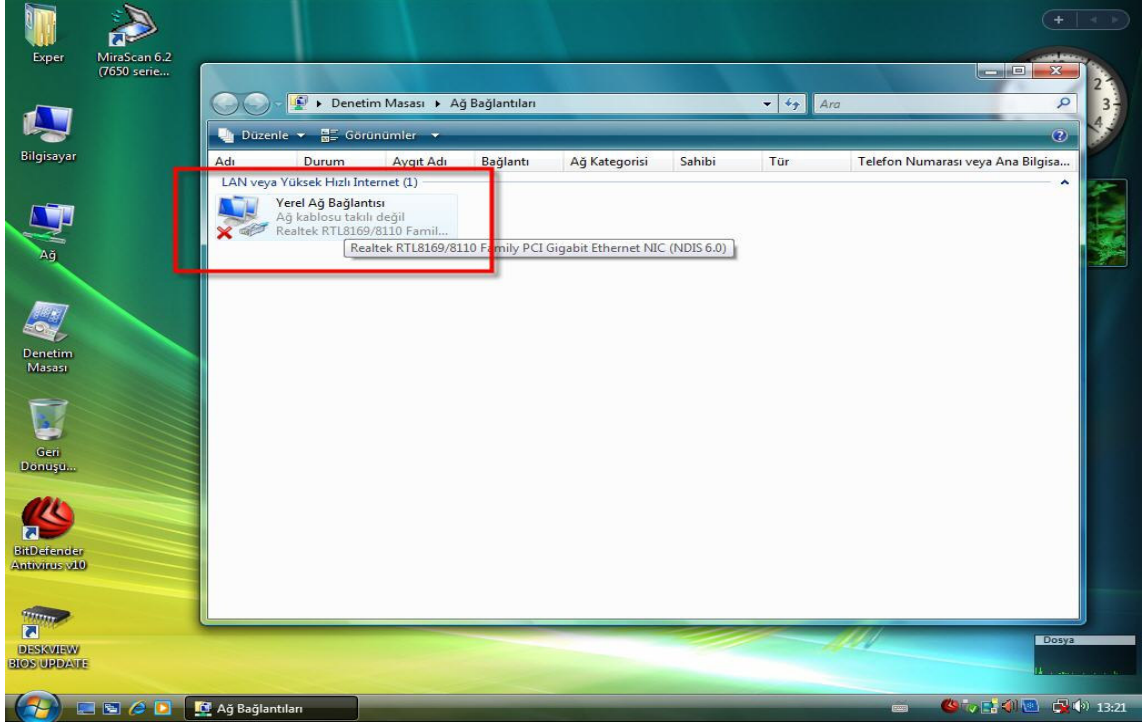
Exper

MiraScan 6.2 (7650 serie...

Bilgisayar

Ağ

Denetim Masası

Geri Dönüşü...

BitDefender Antivirus v10

DESKVIEW BIOS UPDATE

Denetim Masası ▸ Ağ Bağlantıları

Ara

Düzenle ▾ Görünümler ▾

| Adı | Durum | Aygıt Adı | Bağlantı | Ağ Kategorisi | Sahibi | Tür | Telefon Numarası veya Ana Bilgisa... |
|---|---|---|---|---|---|---|---|

LAN veya Yüksek Hızlı Internet (1)

Yerel Ağ Bağlantısı
Ağ kablosu takılı değil
Realtek RTL8169/8110 Famil...

Realtek RTL8169/8110 Family PCI Gigabit Ethernet NIC (NDIS 6.0)

Dosya

Ağ Bağlantıları

13:21